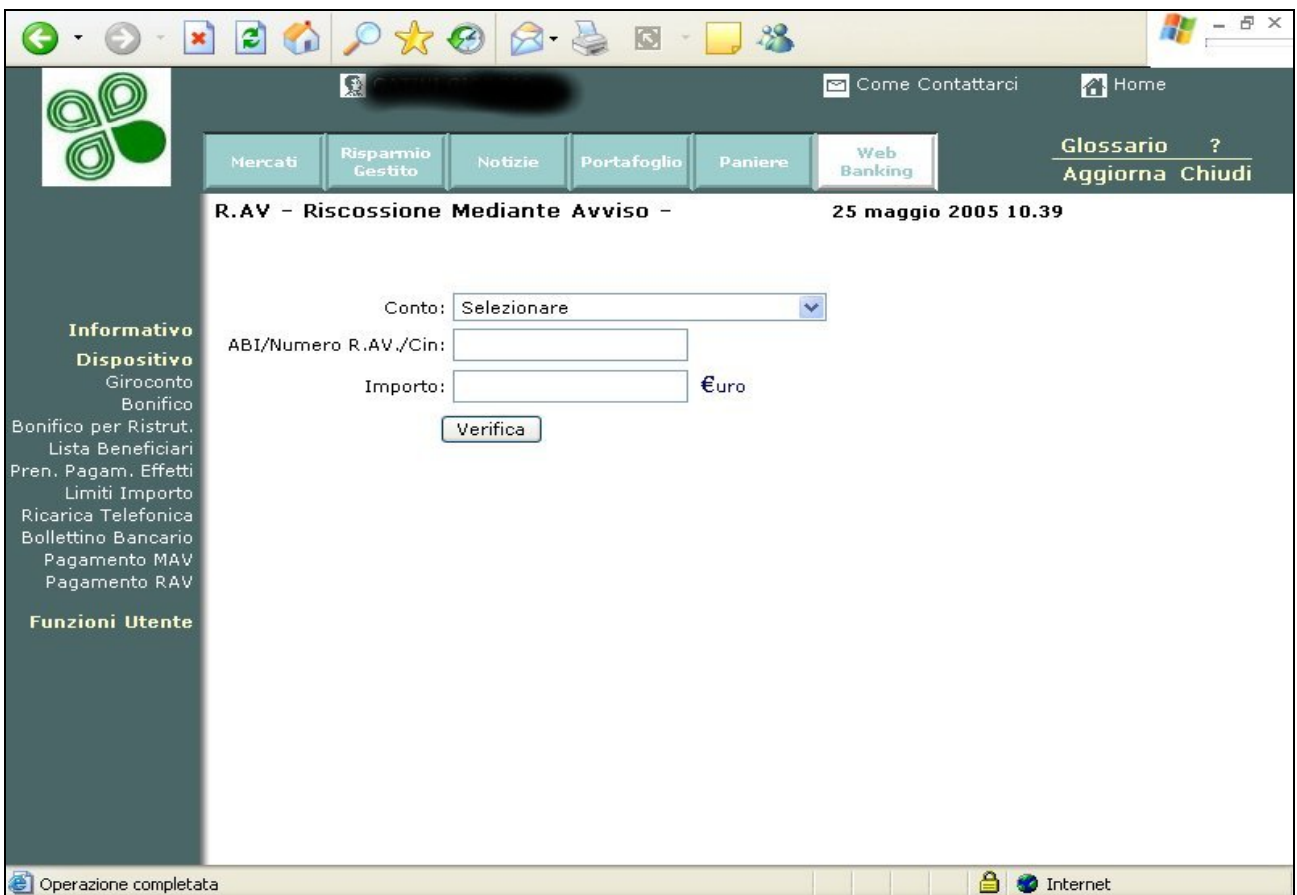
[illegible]

Come Contattarci

Home

Mercati | Risparmio Gestito | Notizie | Portafoglio | Paniere | Web Banking

Glossario ?

Aggiorna Chiudi

R.AV - Riscossione Mediante Avviso -

25 maggio 2005 10.39

Informativo
Dispositivo
Giroconto
Bonifico
Bonifico per Ristrut.
Lista Beneficiari
Pren. Pagam. Effetti
Limiti Importo
Ricarica Telefonica
Bollettino Bancario
Pagamento MAV
Pagamento RAV
Funzioni Utente

Conto: Selezionare

ABI/Numero R.AV./Cin:

Importo: €uro

Verifica

Operazione completata

Internet